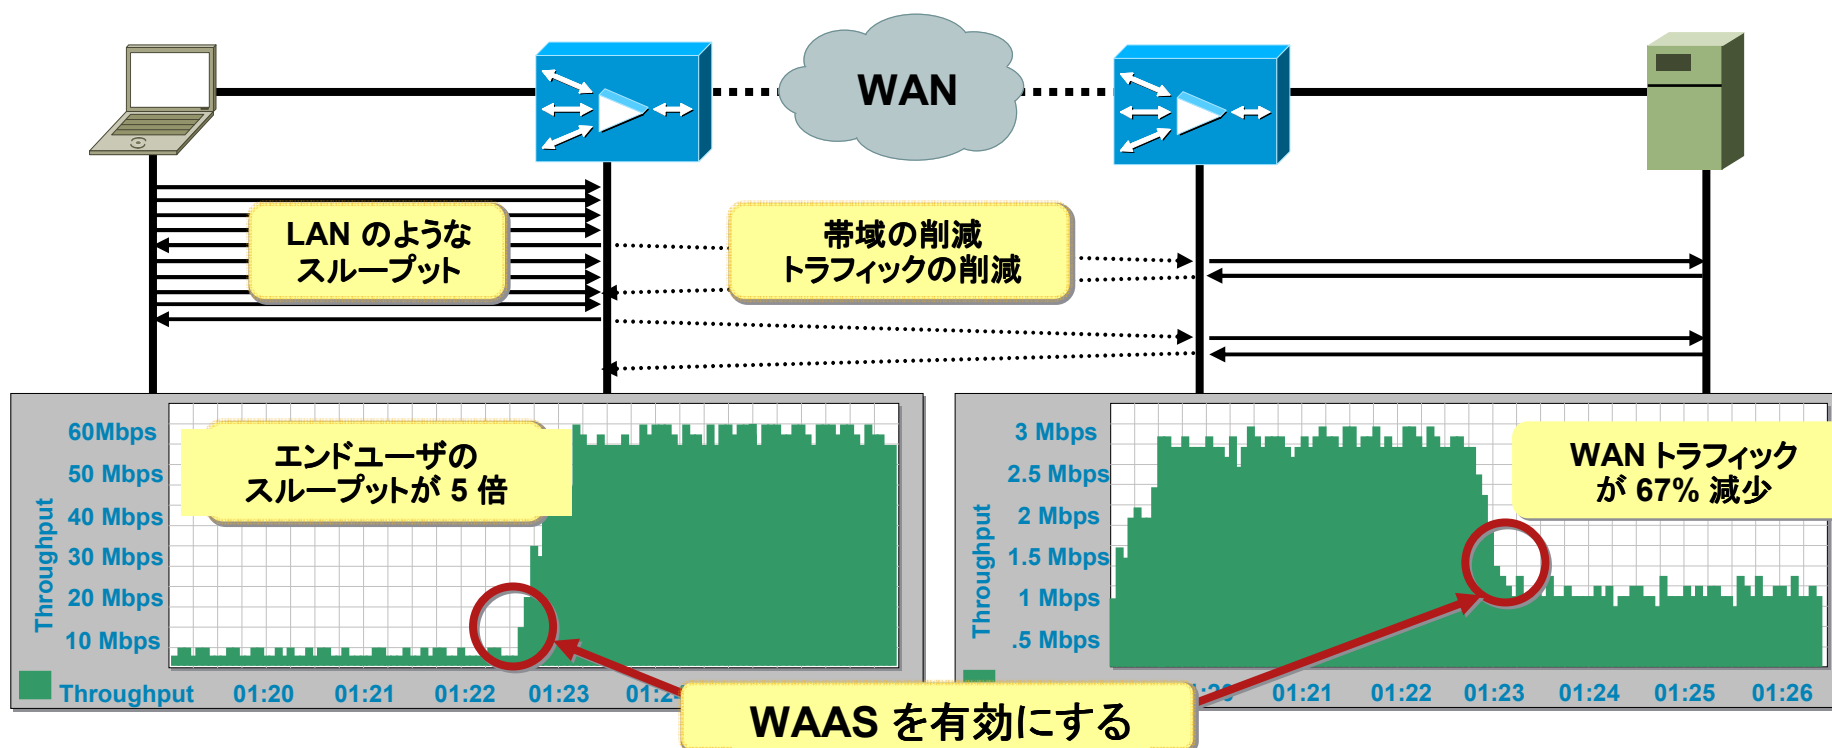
WAN

LAN のような
スループット

帯域の削減
トラフィックの削減

60Mbps
50 Mbps
40 Mbps
30 Mbps
20 Mbps
10 Mbps
Throughput

エンドユーザの
スループットが 5 倍

Throughput 01:20 01:21 01:22 01:23 01:2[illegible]

3 Mbps
2.5 Mbps
2 Mbps
1.5 Mbps
1 Mbps
.5 Mbps
Throughput

WAN トラフィック
が 67% 減少

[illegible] 01:21 01:22 01:23 01:24 01:25 01:26

WAAS を有効にする